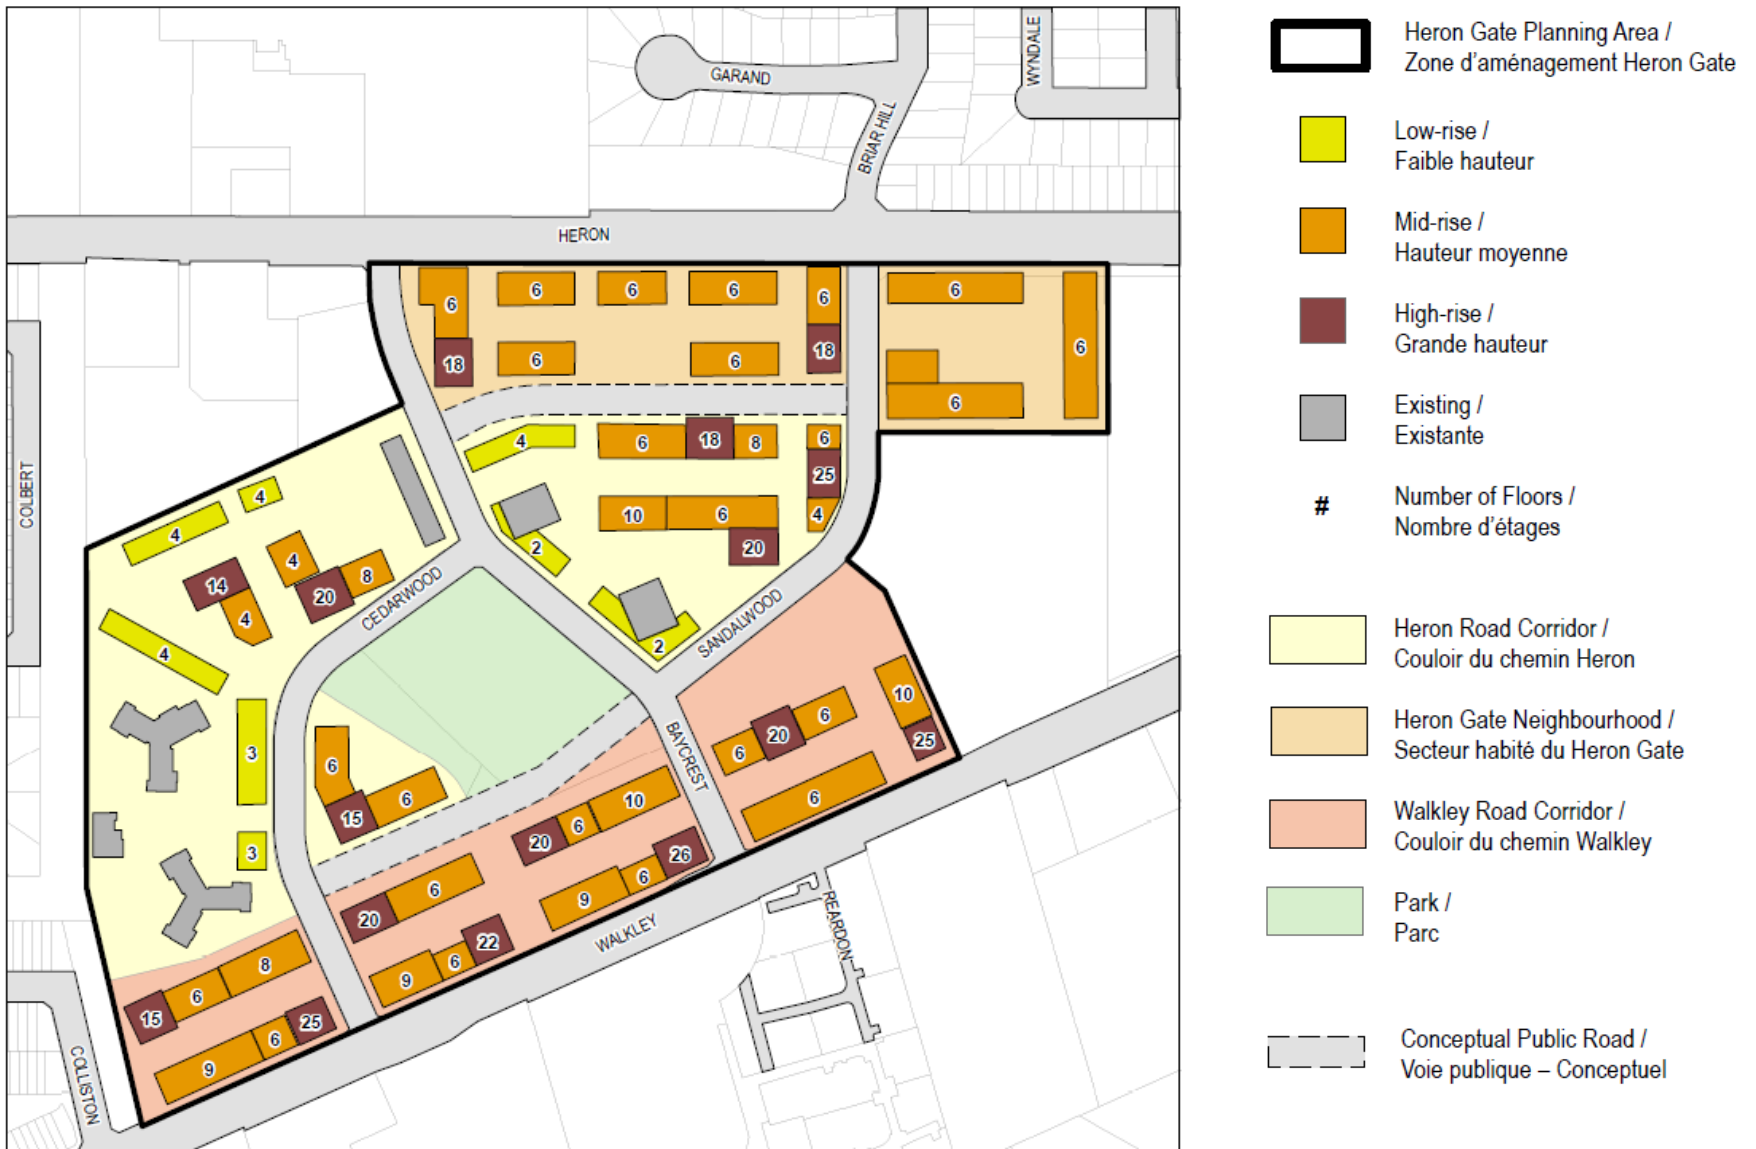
GARAND
WYNDALE
BRIAR HILL
HERON
COLBERT
CEDARWOOD
SANDALWOOD
BAYCREST
WALKLEY
REARDON
COLLISTON

6 6 6 6 6
18 6 6 18
6 6 6
4 6 18 8 6
25
10 6 4
2 20
4 4
4 14 4 8
4 20
2
4
10
6 20 6 25
3 6
6
15 6 10
3 20 6
6 26
6 6
20 9
22
8 9 6
6
15
6 25
9

Heron Gate Planning Area / Zone d'aménagement Heron Gate

Low-rise / Faible hauteur

Mid-rise / Hauteur moyenne

High-rise / Grande hauteur

Existing / Existante

# Number of Floors / Nombre d'étages

Heron Road Corridor / Couloir du chemin Heron

Heron Gate Neighbourhood / Secteur habité du Heron Gate

Walkley Road Corridor / Couloir du chemin Walkley

Park / Parc

Conceptual Public Road / Voie publique – Conceptuel